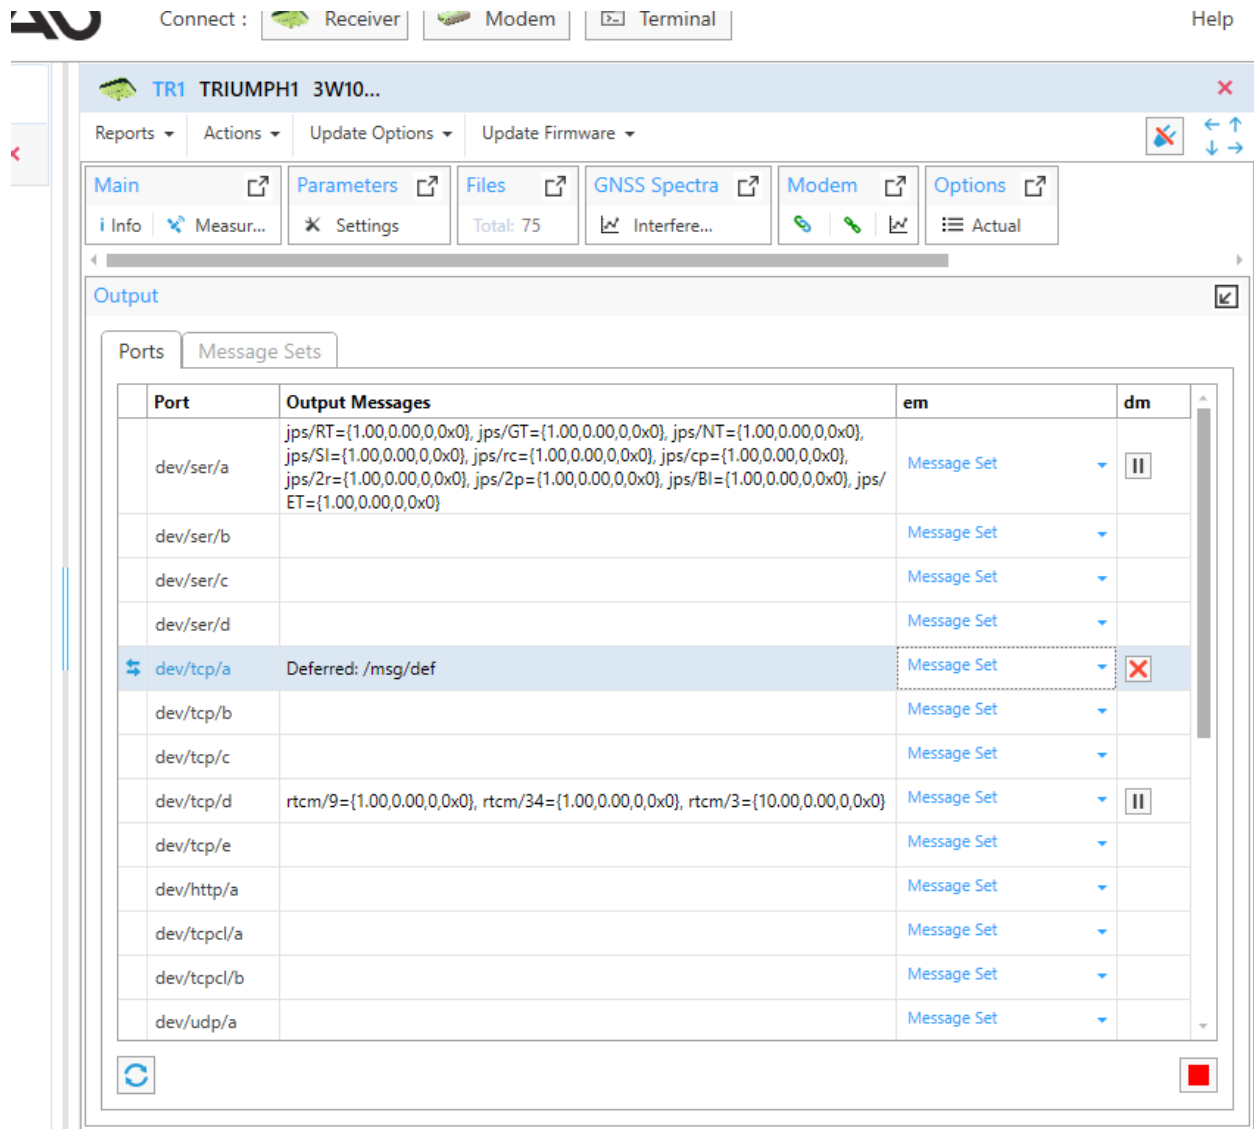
Connect : Receiver Modem Terminal Help

TR1 TRIUMPH1 3W10...

Reports Actions Update Options Update Firmware

Main
i Info Measur...

Parameters
Settings

Files
Total: 75

GNSS Spectra
Interfere...

Modem

Options
Actual

Output

Ports Message Sets

| | Port | Output Messages | em | dm |
|---|---|---|---|---|
| | dev/ser/a | jps/RT={1.00,0.00,0,0x0}, jps/GT={1.00,0.00,0,0x0}, jps/NT={1.00,0.00,0,0x0}, jps/SI={1.00,0.00,0,0x0}, jps/rc={1.00,0.00,0,0x0}, jps/cp={1.00,0.00,0,0x0}, jps/2r={1.00,0.00,0,0x0}, jps/2p={1.00,0.00,0,0x0}, jps/BI={1.00,0.00,0,0x0}, jps/ET={1.00,0.00,0,0x0} | Message Set | |
| | dev/ser/b | | Message Set | |
| | dev/ser/c | | Message Set | |
| | dev/ser/d | | Message Set | |
| | dev/tcp/a | Deferred: /msg/def | Message Set | |
| | dev/tcp/b | | Message Set | |
| | dev/tcp/c | | Message Set | |
| | dev/tcp/d | rtcm/9={1.00,0.00,0,0x0}, rtcm/34={1.00,0.00,0,0x0}, rtcm/3={10.00,0.00,0,0x0} | Message Set | |
| | dev/tcp/e | | Message Set | |
| | dev/http/a | | Message Set | |
| | dev/tcpcl/a | | Message Set | |
| | dev/tcpcl/b | | Message Set | |
| | dev/udp/a | | Message Set | |